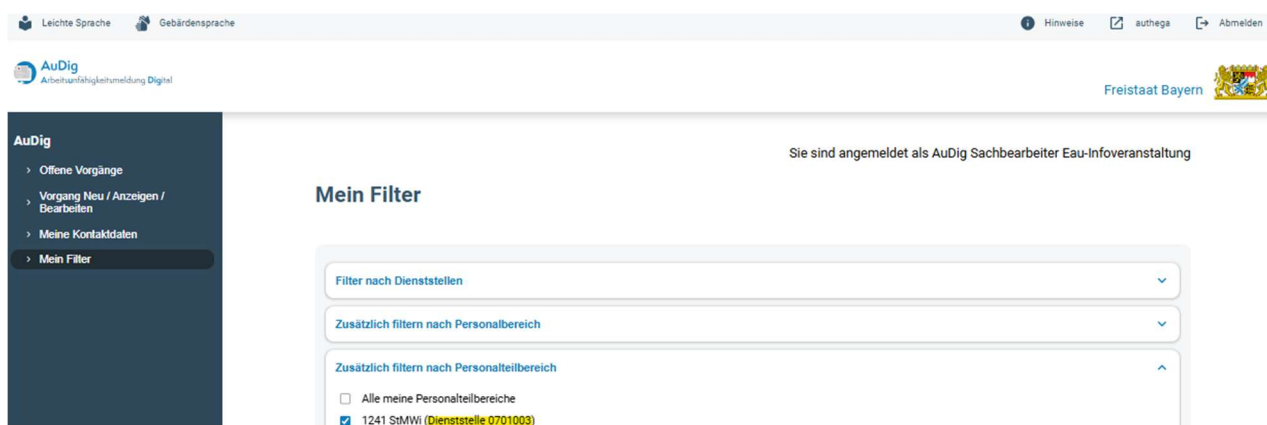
Leichte Sprache Gebärdensprache

Hinweise authega Abmelden

AuDig
Arbeitsunfähigkeitsmeldung Digital

Freistaat Bayern

AuDig
› Offene Vorgänge
› Vorgang Neu / Anzeigen / Bearbeiten
› Meine Kontaktdaten
› Mein Filter

Sie sind angemeldet als AuDig Sachbearbeiter Eau-Infoveranstaltung

Mein Filter

Filter nach Dienststellen

Zusätzlich filtern nach Personalbereich

Zusätzlich filtern nach Personalteilbereich

Alle meine Personalteilbereiche

1241 StMWi (Dienststelle 0701003)